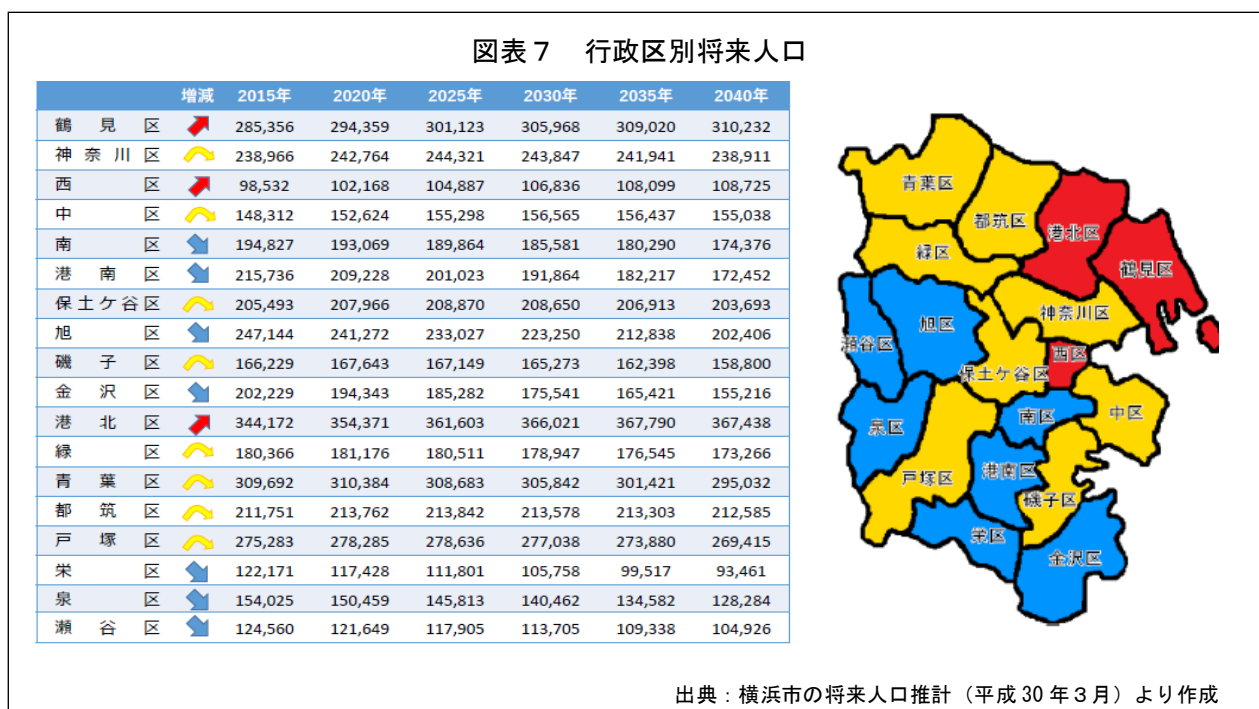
図表７　行政区別将来人口

| | 増減 | 2015年 | 2020年 | 2025年 | 2030年 | 2035年 | 2040年 |
|---|---|---|---|---|---|---|---|
| 鶴見区 | | 285,356 | 294,359 | 301,123 | 305,968 | 309,020 | 310,232 |
| 神奈川区 | | 238,966 | 242,764 | 244,321 | 243,847 | 241,941 | 238,911 |
| 西区 | | 98,532 | 102,168 | 104,887 | 106,836 | 108,099 | 108,725 |
| 中区 | | 148,312 | 152,624 | 155,298 | 156,565 | 156,437 | 155,038 |
| 南区 | | 194,827 | 193,069 | 189,864 | 185,581 | 180,290 | 174,376 |
| 港南区 | | 215,736 | 209,228 | 201,023 | 191,864 | 182,217 | 172,452 |
| 保土ケ谷区 | | 205,493 | 207,966 | 208,870 | 208,650 | 206,913 | 203,693 |
| 旭区 | | 247,144 | 241,272 | 233,027 | 223,250 | 212,838 | 202,406 |
| 磯子区 | | 166,229 | 167,643 | 167,149 | 165,273 | 162,398 | 158,800 |
| 金沢区 | | 202,229 | 194,343 | 185,282 | 175,541 | 165,421 | 155,216 |
| 港北区 | | 344,172 | 354,371 | 361,603 | 366,021 | 367,790 | 367,438 |
| 緑区 | | 180,366 | 181,176 | 180,511 | 178,947 | 176,545 | 173,266 |
| 青葉区 | | 309,692 | 310,384 | 308,683 | 305,842 | 301,421 | 295,032 |
| 都筑区 | | 211,751 | 213,762 | 213,842 | 213,578 | 213,303 | 212,585 |
| 戸塚区 | | 275,283 | 278,285 | 278,636 | 277,038 | 273,880 | 269,415 |
| 栄区 | | 122,171 | 117,428 | 111,801 | 105,758 | 99,517 | 93,461 |
| 泉区 | | 154,025 | 150,459 | 145,813 | 140,462 | 134,582 | 128,284 |
| 瀬谷区 | | 124,560 | 121,649 | 117,905 | 113,705 | 109,338 | 104,926 |

青葉区 都筑区 港北区 鶴見区 緑区 神奈川区 瀬谷区 旭区 西区 保土ケ谷区 南区 中区 泉区 戸塚区 港南区 磯子区 栄区 金沢区

出典：横浜市の将来人口推計（平成30年３月）より作成